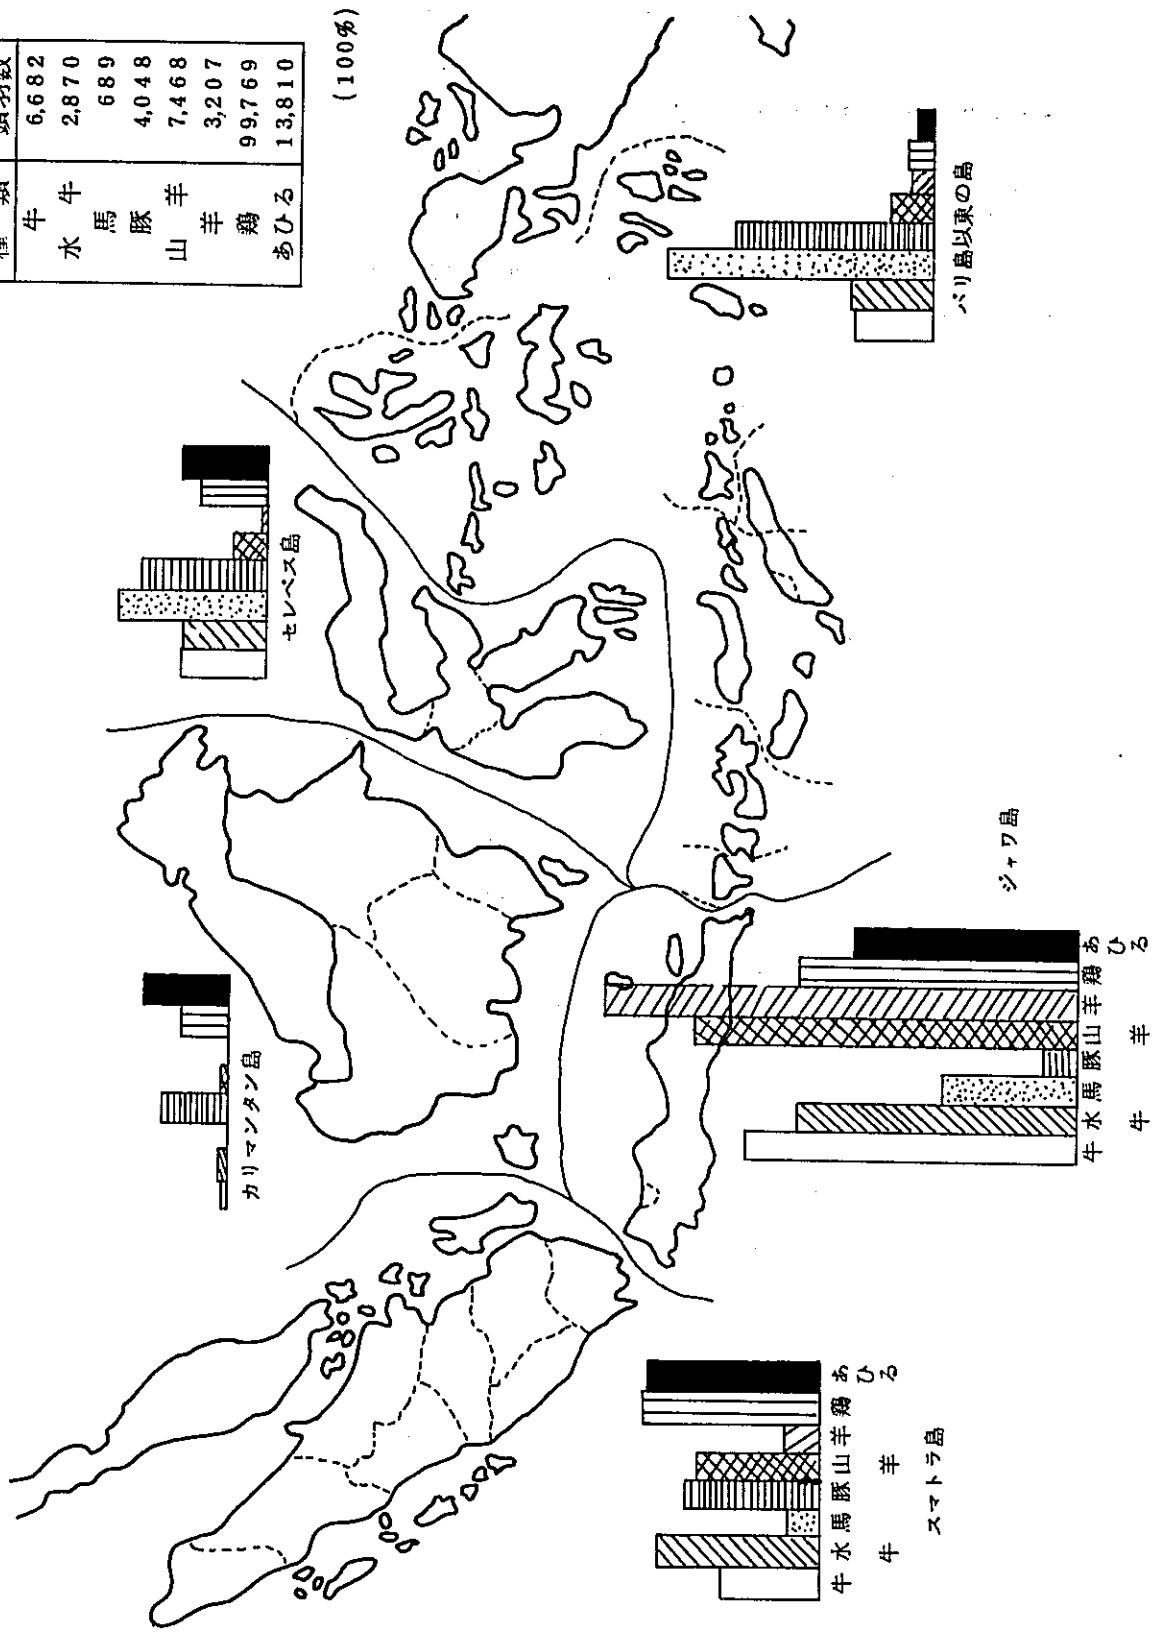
| 種 類 | 頭羽数 |
|---|---|
| 牛 | 6,682 |
| 水 牛 | 2,870 |
| 馬 | 689 |
| 豚 | 4,048 |
| 山 羊 | 7,468 |
| 羊 | 3,207 |
| 鶏 | 99,769 |
| あひる | 13,810 |

(100%)

バリ島以東の島

セレベス島

カリマンタン島

ジャワ島

牛 水牛 馬 豚 山羊 羊 鶏 あひる

スマトラ島

牛 水牛 馬 豚 山羊 羊 鶏 あひる